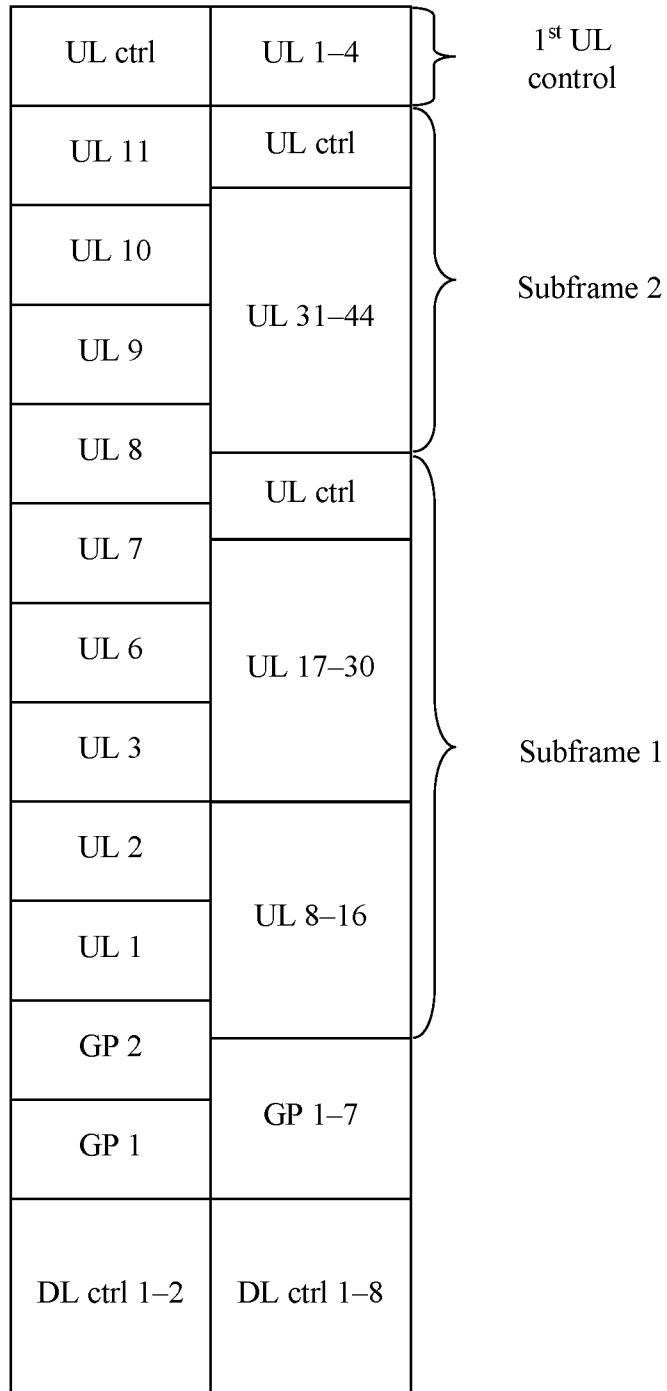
| UL ctrl | UL 1–4 |
|---|---|
| UL 11 | UL ctrl |
| UL 10 | UL 31–44 |
| UL 9 | |
| UL 8 | UL ctrl |
| UL 7 | |
| UL 6 | UL 17–30 |
| UL 3 | |
| UL 2 | UL 8–16 |
| UL 1 | |
| GP 2 | GP 1–7 |
| GP 1 | |
| DL ctrl 1–2 | DL ctrl 1–8 |

1$^{st}$ UL control

Subframe 2

Subframe 1